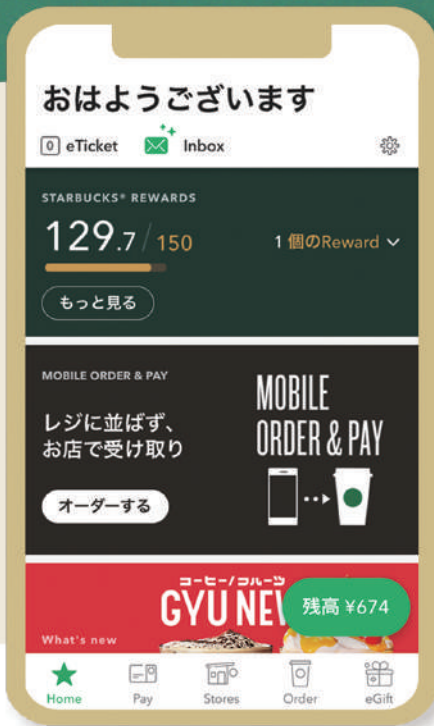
おはようございます

0 eTicket Inbox

STARBUCKS® REWARDS

129.7 / 150

1 個のReward

もっと見る

MOBILE ORDER & PAY

レジに並ばず、お店で受け取り

MOBILE ORDER & PAY

オーダーする

コーヒー/フルーツ

GYU NEW

残高 ¥674

What's new

Home Pay Stores Order eGift